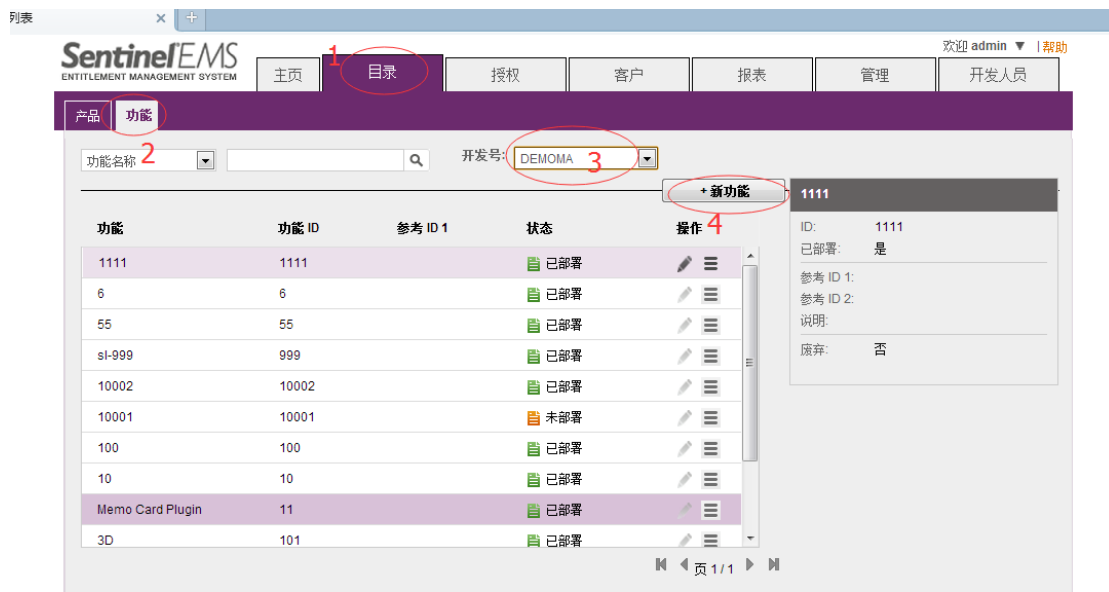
列表 ×

SentinelEMS
ENTITLEMENT MANAGEMENT SYSTEM

欢迎 admin ▼ | 帮助

主页 | 1 目录 | 授权 | 客户 | 报表 | 管理 | 开发人员

产品 | 功能

功能名称 2

开发号: DEMOMA 3

+ 新功能

4

| 功能 | 功能 ID | 参考 ID 1 | 状态 | 操作 |
|---|---|---|---|---|
| 1111 | 1111 | | 已部署 | |
| 6 | 6 | | 已部署 | |
| 55 | 55 | | 已部署 | |
| sl-999 | 999 | | 已部署 | |
| 10002 | 10002 | | 已部署 | |
| 10001 | 10001 | | 未部署 | |
| 100 | 100 | | 已部署 | |
| 10 | 10 | | 已部署 | |
| Memo Card Plugin | 11 | | 已部署 | |
| 3D | 101 | | 已部署 | |

页 1 / 1

1111
ID: 1111
已部署: 是
参考 ID 1:
参考 ID 2:
说明:
废弃: 否